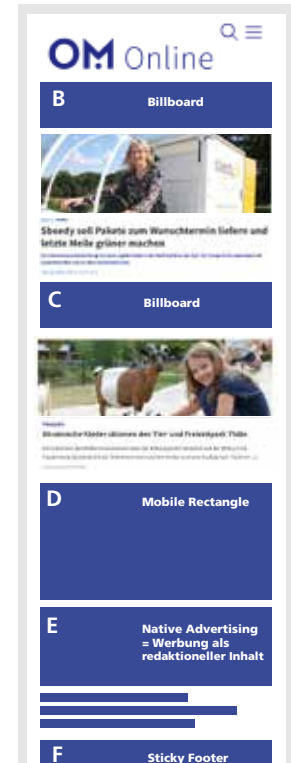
OM Online

B

Billboard

Sbeedy soll Pakete zum Wunschtermin liefern und letzte Meile grüner machen

C

Billboard

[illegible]

D

Mobile Rectangle

E

Native Advertising = Werbung als redaktioneller Inhalt

F

Sticky Footer